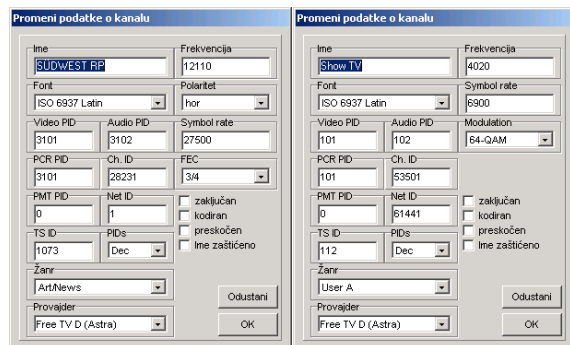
Promeni podatke o kanalu

Ime
SUDWEST RP
Frekvencija
12110
Font
ISO 6937 Latin
Polaritet
hor
Video PID
3101
Audio PID
3102
Symbol rate
27500
PCR PID
3101
Ch. ID
28231
FEC
3/4
PMT PID
0
Net ID
1
zaključan
kodiran
preskočen
Ime zaštićeno
TS ID
1073
PIDs
Dec
Žanr
Art/News
Odustani
Provajder
Free TV D (Astra)
OK

Promeni podatke o kanalu

Ime
Show TV
Frekvencija
4020
Font
ISO 6937 Latin
Symbol rate
6900
Video PID
101
Audio PID
102
Modulation
64-QAM
PCR PID
101
Ch. ID
53501
PMT PID
0
Net ID
61441
zaključan
kodiran
preskočen
Ime zaštićeno
TS ID
112
PIDs
Dec
Žanr
User A
Odustani
Provajder
Free TV D (Astra)
OK